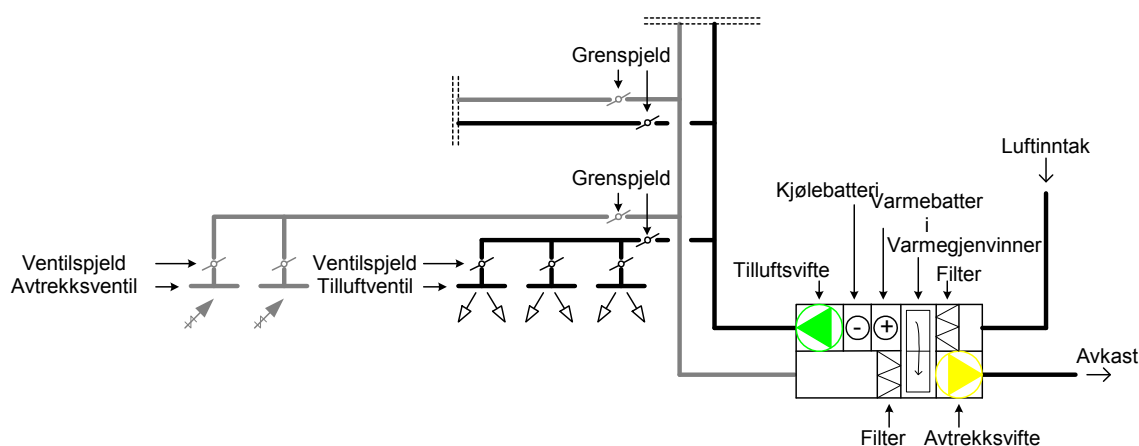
Grenspjeld

Luftinntak

Grenspjeld

Kjølebatteri

Varmebatteri

Varmegjenvinner

Filter

Tilluftsvifte

Ventilspjeld

Avtrekksventil

Ventilspjeld

Tilluftventil

$-$ $+$

Avkast

Filter

Avtrekksvifte